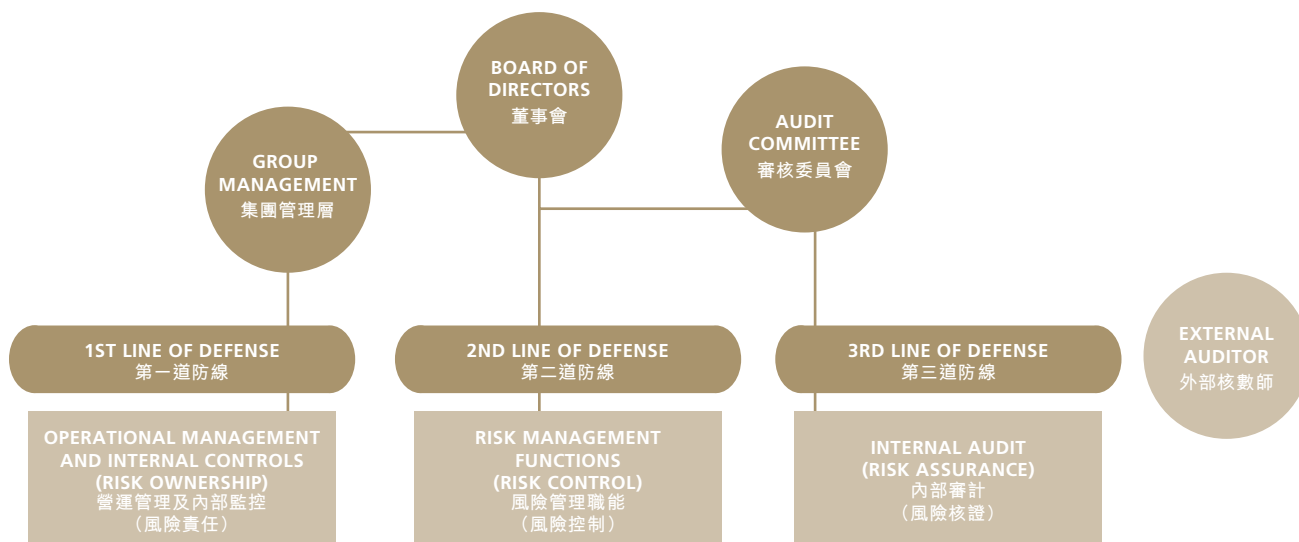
BOARD OF DIRECTORS
董事會

GROUP MANAGEMENT
集團管理層

AUDIT COMMITTEE
審核委員會

1ST LINE OF DEFENSE
第一道防線

2ND LINE OF DEFENSE
第二道防線

3RD LINE OF DEFENSE
第三道防線

EXTERNAL AUDITOR
外部核數師

OPERATIONAL MANAGEMENT AND INTERNAL CONTROLS (RISK OWNERSHIP)
營運管理及內部監控
(風險責任)

RISK MANAGEMENT FUNCTIONS (RISK CONTROL)
風險管理職能
(風險控制)

INTERNAL AUDIT (RISK ASSURANCE)
內部審計
(風險核證)